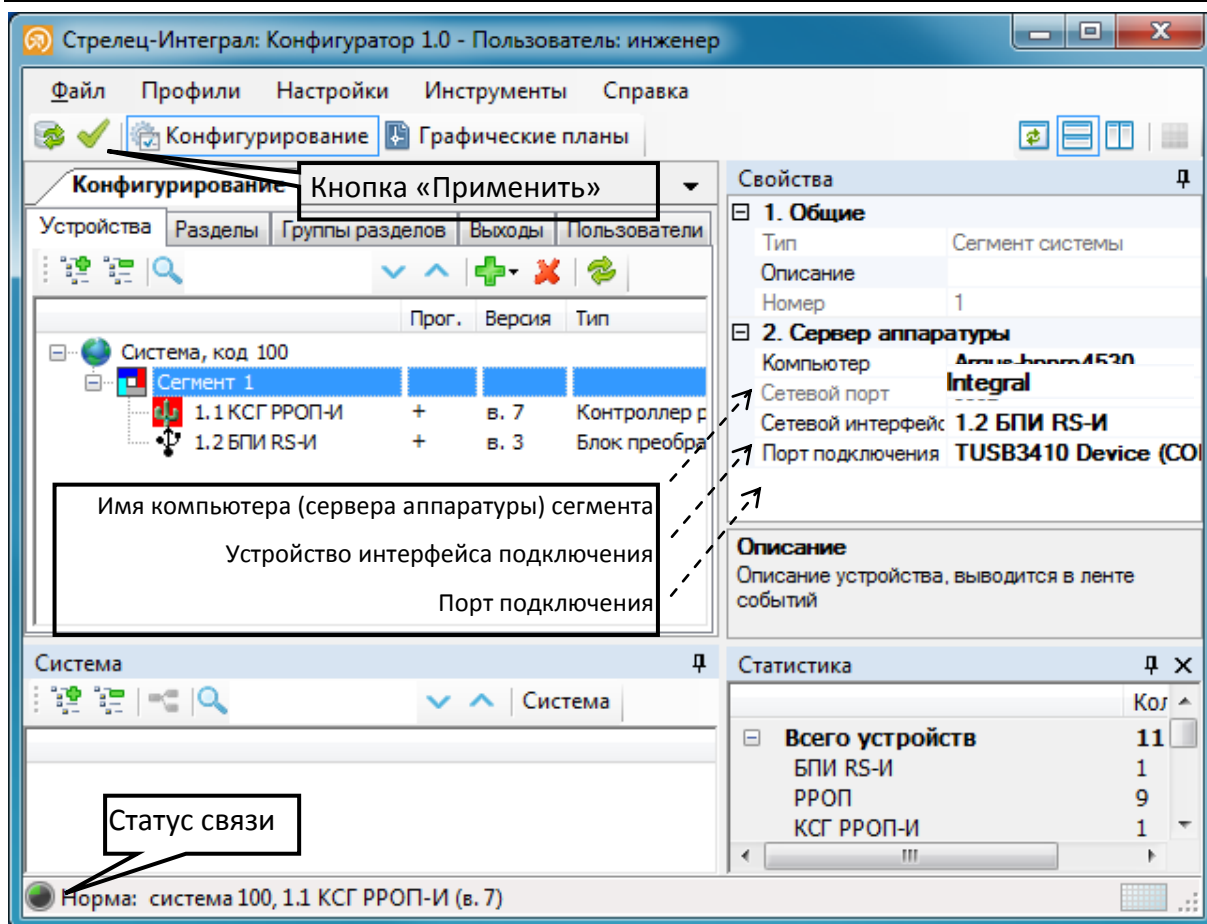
Стрелец-Интеграл: Конфигуратор 1.0 - Пользователь: инженер

Файл Профили Настройки Инструменты Справка

Конфигурирование Графические планы

Конфигурирование

Кнопка «Применить»

Устройства Разделы Группы разделов Выходы Пользователи

| | Прог. | Версия | Тип |
|---|---|---|---|
| Система, код 100 | | | |
| Сегмент 1 | | | |
| 1.1 КСГ РРОП-И | + | в. 7 | Контроллер р |
| 1.2 БПИ RS-И | + | в. 3 | Блок преобра |

Имя компьютера (сервера аппаратуры) сегмента

Устройство интерфейса подключения

Порт подключения

Свойства

| 1. Общие | |
|---|---|
| Тип | Сегмент системы |
| Описание | |
| Номер | 1 |
| 2. Сервер аппаратуры | |
| Компьютер | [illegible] |
| Сетевой порт | Integral |
| Сетевой интерфейс | 1.2 БПИ RS-И |
| Порт подключения | TUSB3410 Device (CO |

Описание
Описание устройства, выводится в ленте событий

Система

Система

Статистика

| | Кол |
|---|---|
| Всего устройств | 11 |
| БПИ RS-И | 1 |
| РРОП | 9 |
| КСГ РРОП-И | 1 |

Статус связи

Норма: система 100, 1.1 КСГ РРОП-И (в. 7)